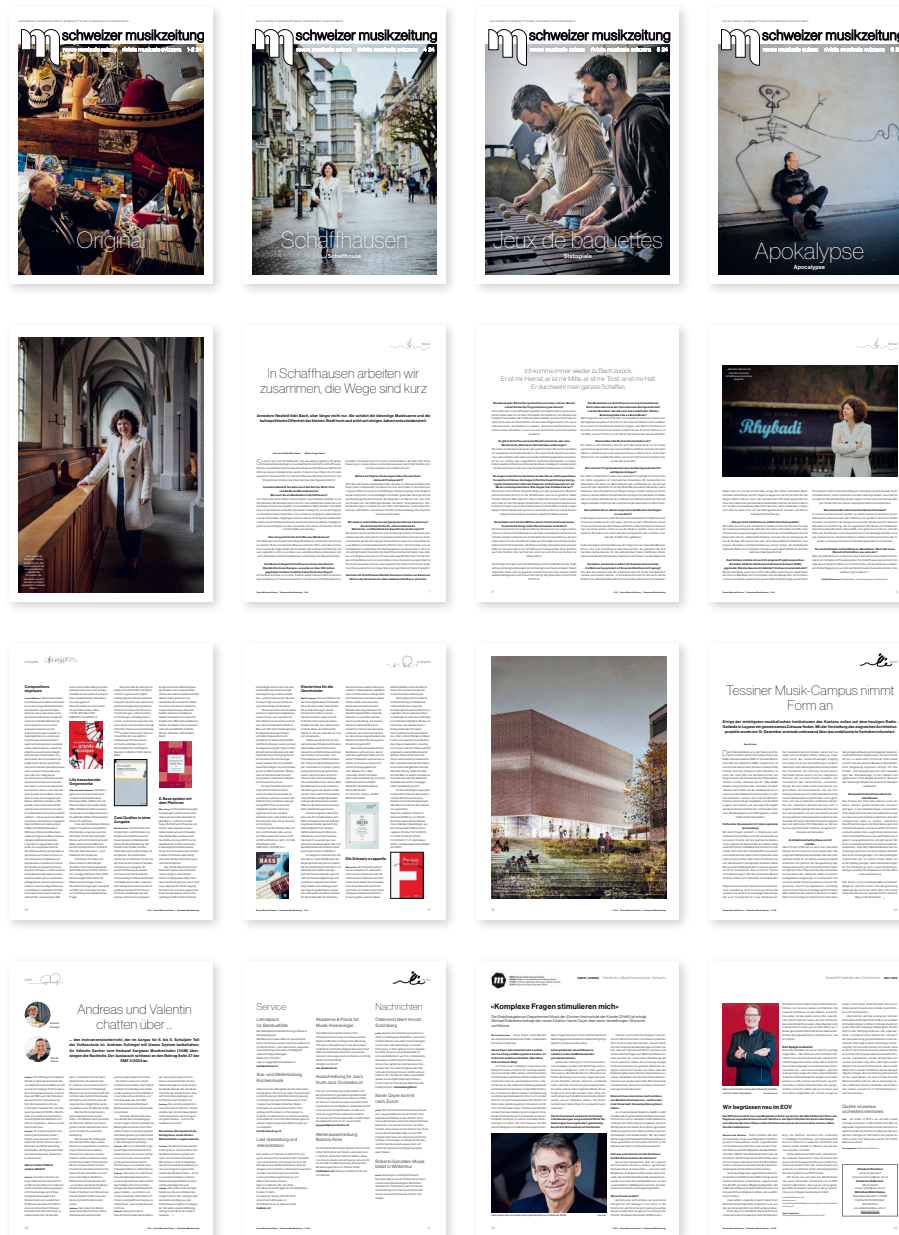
schweizer musikzeitung
revue musicale suisse | rivista musicale svizzera 1-2 24

Original

schweizer musikzeitung
revue musicale suisse | rivista musicale svizzera 4 24

Schaffhausen
Schaffhouse

schweizer musikzeitung
revue musicale suisse | rivista musicale svizzera 5 24

Jeux de baguettes
Stabspiele

schweizer musikzeitung
revue musicale suisse | rivista musicale svizzera

Apokalypse
Apocalypse

In Schaffhausen arbeiten wir zusammen, die Wege sind kurz

Ich komme immer wieder zu Bach zurück. Er ist mir Heimat, er ist mir Mitte, er ist mir Trost, er ist mir Halt. Er ist schwierig, er ist wahrlich mein ganzes Schaffen.

Rhybadi

Compositions originales

Lilo kennenlernen

Zwei Quellen in einem Kompendium

Klavierträume für die Gitarrenhände

Die Schweiz a cappella

Tessiner Musik-Campus nimmt Form an

Andreas und Valentin chatten über …

Service

Nachrichten

«Komplexe Fragen stimulieren mich»

Wir begrüssen neu im EOV